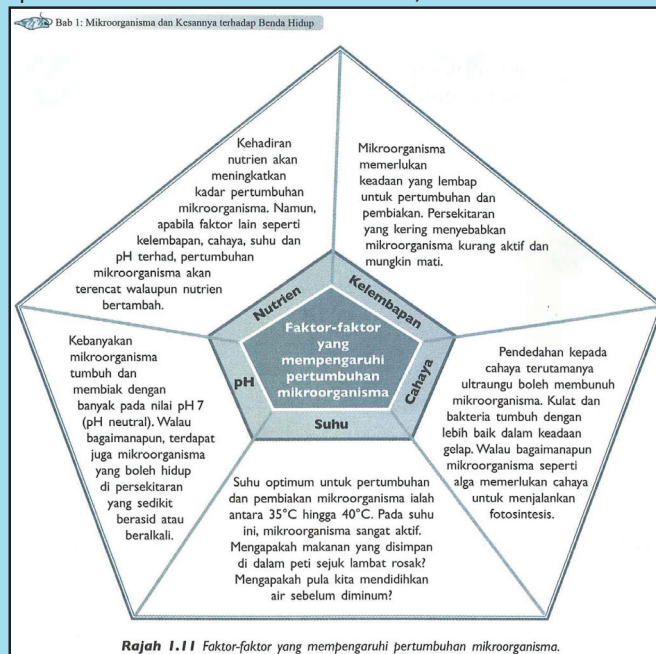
Bab 1: Mikroorganisma dan Kesannya terhadap Benda Hidup

Kehadiran nutrien akan meningkatkan kadar pertumbuhan mikroorganisma. Namun, apabila faktor lain seperti kelembapan, cahaya, suhu dan pH terhad, pertumbuhan mikroorganisma akan terencat walaupun nutrien bertambah.

Mikroorganisma memerlukan keadaan yang lembap untuk pertumbuhan dan pembiakan. Persekitaran yang kering menyebabkan mikroorganisma kurang aktif dan mungkin mati.

Nutrien

Kelembapan

Faktor-faktor yang mempengaruhi pertumbuhan mikroorganisma

pH

Cahaya

Suhu

Kebanyakan mikroorganisma tumbuh dan membiak dengan banyak pada nilai pH 7 (pH neutral). Walau bagaimanapun, terdapat juga mikroorganisma yang boleh hidup di persekitaran yang sedikit berasid atau beralkali.

Pendedahan kepada cahaya terutamanya ultraungu boleh membunuh mikroorganisma. Kulat dan bakteria tumbuh dengan lebih baik dalam keadaan gelap. Walau bagaimanapun mikroorganisma seperti alga memerlukan cahaya untuk menjalankan fotosintesis.

Suhu optimum untuk pertumbuhan dan pembiakan mikroorganisma ialah antara 35°C hingga 40°C. Pada suhu ini, mikroorganisma sangat aktif. Mengapakah makanan yang disimpan di dalam peti sejuk lambat rosak? Mengapakah pula kita mendidihkan air sebelum diminum?

Rajah 1.11 Faktor-faktor yang mempengaruhi pertumbuhan mikroorganisma.